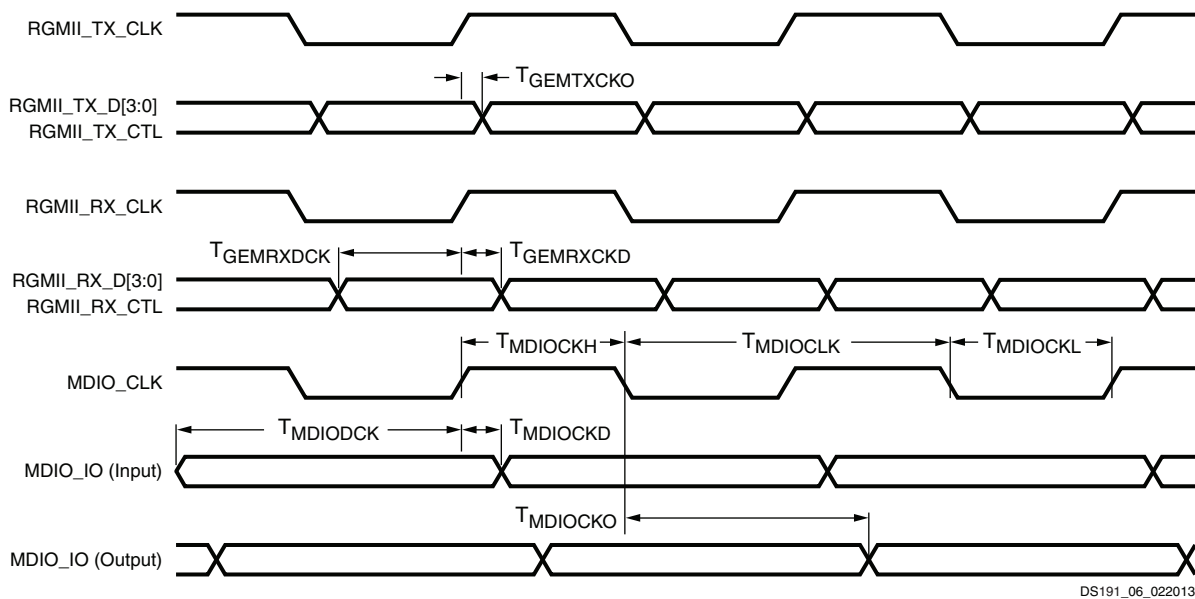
RGMII_TX_CLK

$T_{GEMTXCKO}$

RGMII_TX_D[3:0]
RGMII_TX_CTL

RGMII_RX_CLK

$T_{GEMRXDCK}$ $T_{GEMRXCKD}$

RGMII_RX_D[3:0]
RGMII_RX_CTL

$T_{MDIOCKH}$ $T_{MDIOCLK}$ $T_{MDIOCKL}$

MDIO_CLK

$T_{MDIODCK}$ $T_{MDIOCKD}$

MDIO_IO (Input)

$T_{MDIOCKO}$

MDIO_IO (Output)

DS191_06_022013